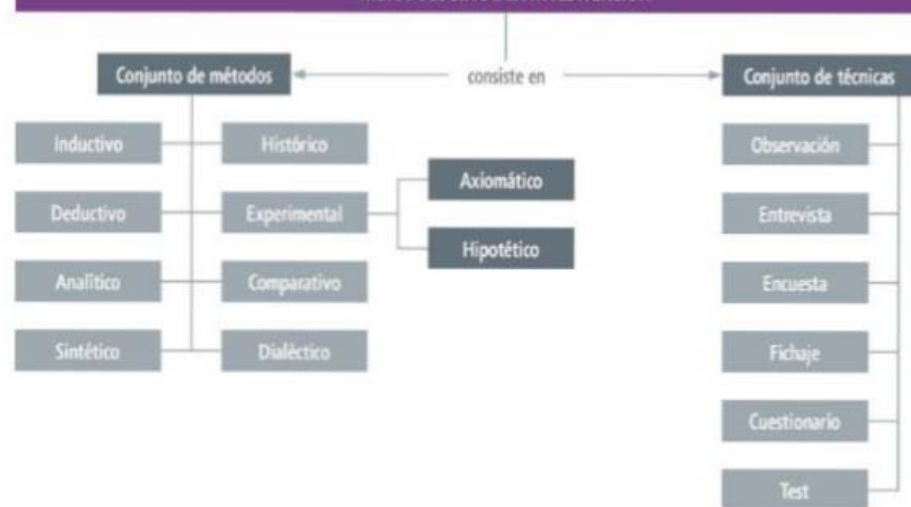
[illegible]

Conjunto de métodos

consiste en

Conjunto de técnicas

Inductivo

Histórico

Deductivo

Experimental

Axiomático

Hipotético

Analítico

Comparativo

Sintético

Dialéctico

Observación

Entrevista

Encuesta

Fichaje

Cuestionario

Test